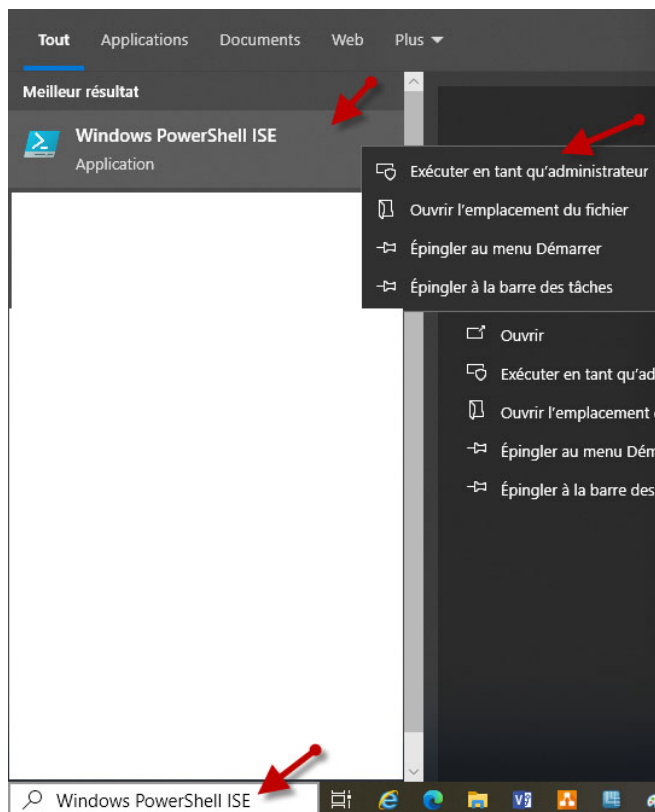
Tout Applications Documents Web Plus

Meilleur résultat

Windows PowerShell ISE
Application

Exécuter en tant qu'administrateur
Ouvrir l'emplacement du fichier
Épingler au menu Démarrer
Épingler à la barre des tâches

Ouvrir
Exécuter en tant qu'ad
Ouvrir l'emplacement
Épingler au menu Dém
Épingler à la barre des

Windows PowerShell ISE